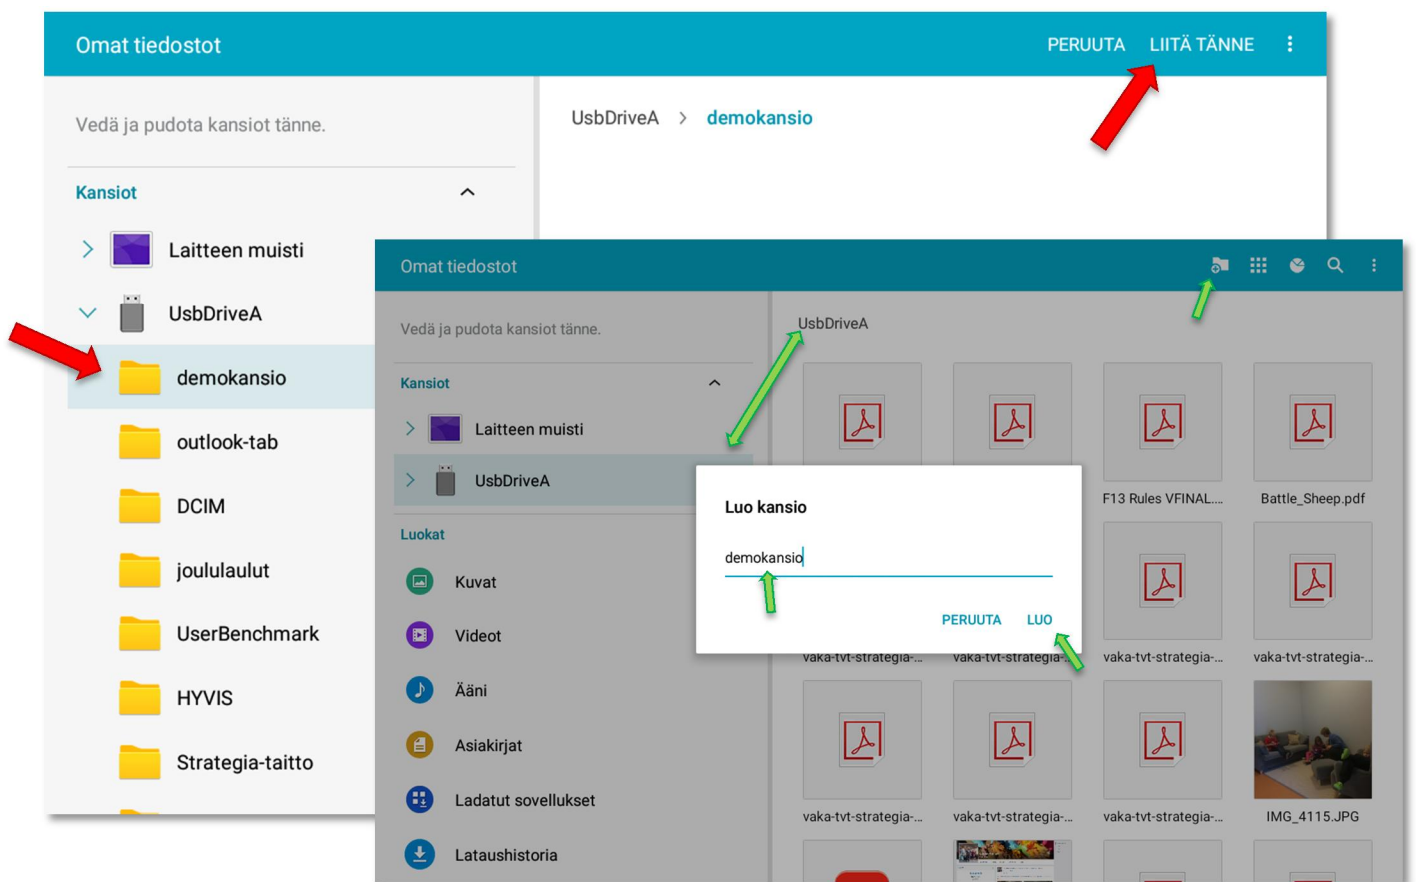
Omat tiedostot

PERUUTA LIITÄ TÄNNE

Vedä ja pudota kansiot tänne.

UsbDriveA > demokansio

Kansiot

Laitteen muisti

UsbDriveA

demokansio

outlook-tab

DCIM

joululaulut

UserBenchmark

HYVIS

Strategia-taitto

Omat tiedostot

Vedä ja pudota kansiot tänne.

Kansiot

Laitteen muisti

UsbDriveA

Luokat

Kuvat

Videot

Ääni

Asiakirjat

Ladatut sovellukset

Lataushistoria

UsbDriveA

F13 Rules VFINAL...

Battle_Sheep.pdf

Luo kansio

demokansio

PERUUTA LUO

vaka-tvt-strategia-...

vaka-tvt-strategia-...

vaka-tvt-strategia-...

vaka-tvt-strategia-...

vaka-tvt-strategia-...

vaka-tvt-strategia-...

vaka-tvt-strategia-...

IMG_4115.JPG